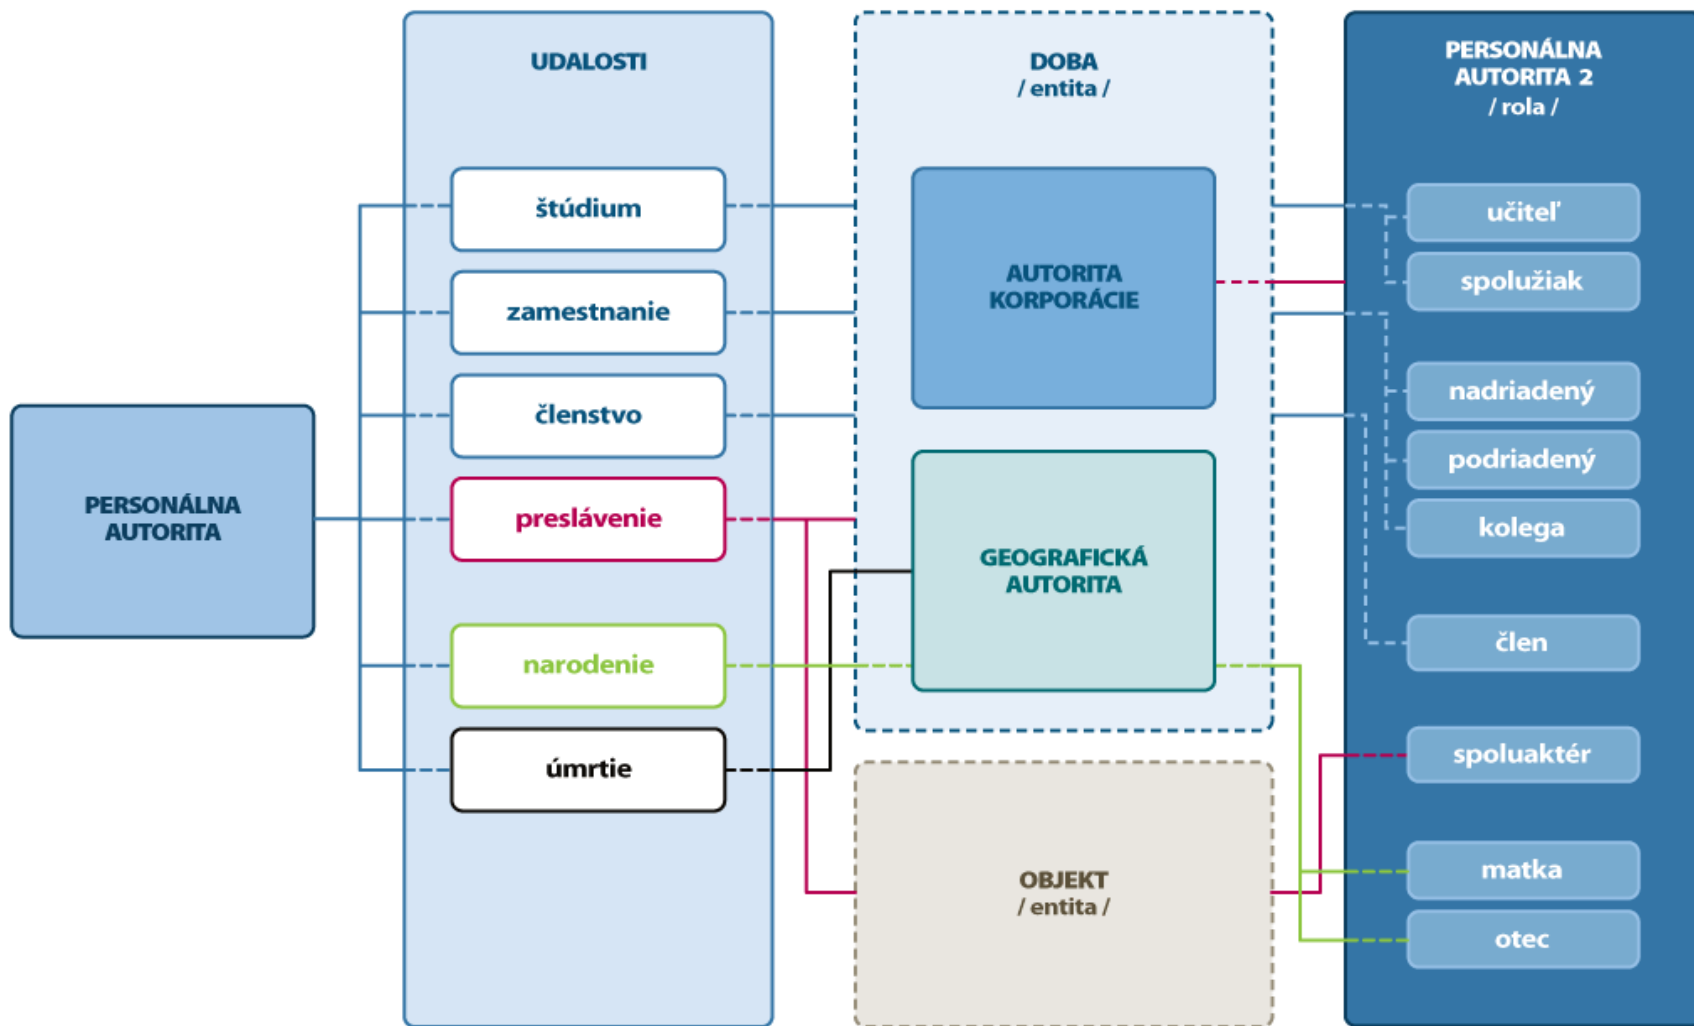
PERSONÁLNA AUTORITA

UDALOSTI

štúdium

zamestnanie

členstvo

preslávenie

narodenie

úmrtie

DOBA
/ entita /

AUTORITA KORPORÁCIE

GEOGRAFICKÁ AUTORITA

OBJEKT
/ entita /

PERSONÁLNA AUTORITA 2
/ rola /

učiteľ

spolužiak

nadriadený

podriadený

kolega

člen

spoluaktér

matka

otec